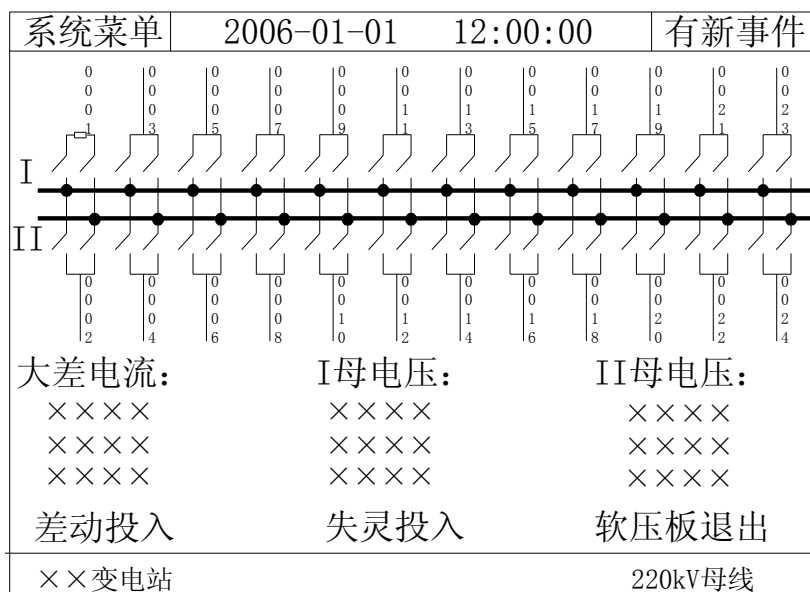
系统菜单 | 2006-01-01 12:00:00 | 有新事件

0001 0003 0005 0007 0009 0011 0013 0015 0017 0019 0021 0023

I

II

0002 0004 0006 0008 0010 0012 0014 0016 0018 0020 0022 0024

大差电流: I母电压: II母电压:

×××× ×××× ××××
×××× ×××× ××××
×××× ×××× ××××

差动投入 失灵投入 软压板退出

××变电站 220kV母线